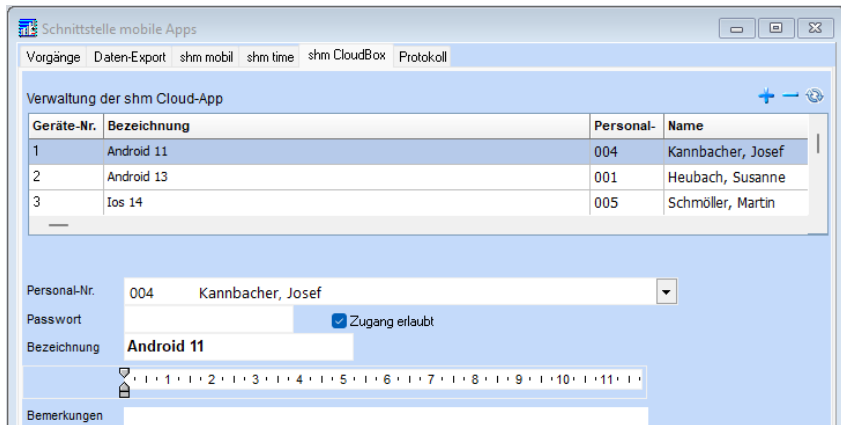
Schnittstelle mobile Apps

Vorgänge | Daten-Export | shm mobil | shm time | shm CloudBox | Protokoll

Verwaltung der shm Cloud-App

| Geräte-Nr. | Bezeichnung | Personal- | Name |
|---|---|---|---|
| 1 | Android 11 | 004 | Kannbacher, Josef |
| 2 | Android 13 | 001 | Heubach, Susanne |
| 3 | Ios 14 | 005 | Schmöller, Martin |

Personal-Nr. 004 Kannbacher, Josef

Passwort

Zugang erlaubt

Bezeichnung Android 11

1 2 3 4 5 6 7 8 9 10 11

Bemerkungen